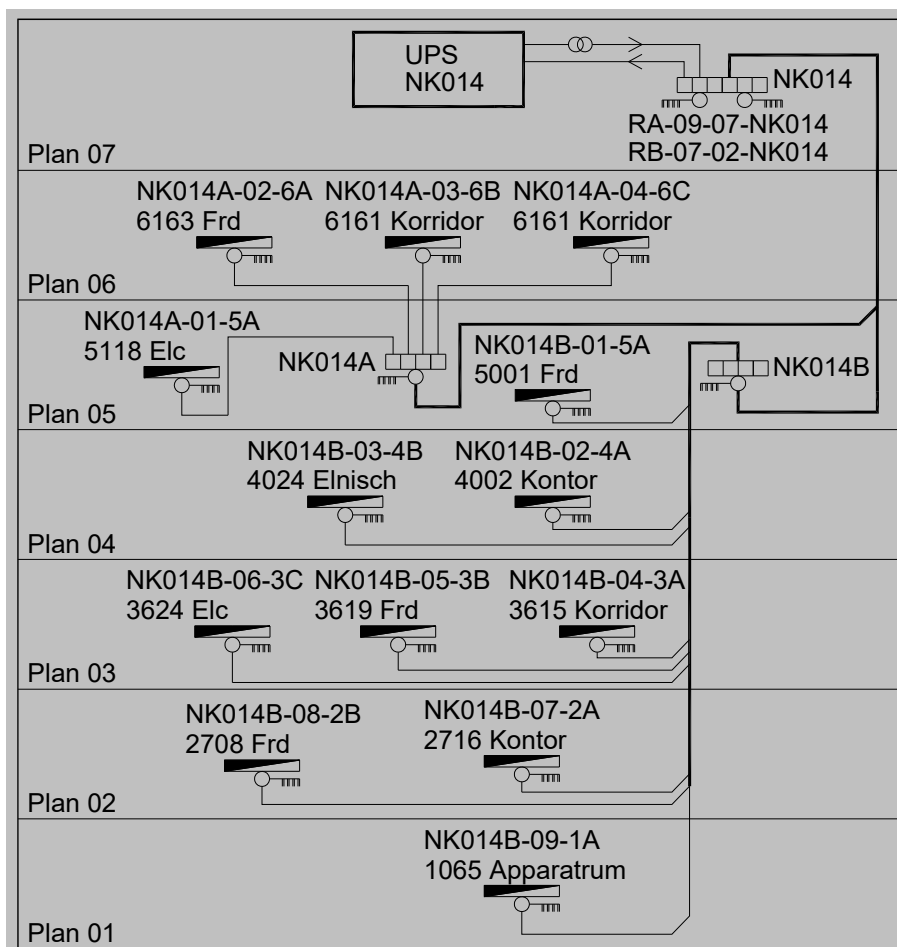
UPS
NK014

NK014
RA-09-07-NK014
RB-07-02-NK014

Plan 07

NK014A-02-6A
6163 Frd

NK014A-03-6B
6161 Korridor

NK014A-04-6C
6161 Korridor

Plan 06

NK014A-01-5A
5118 Elc

NK014A

NK014B-01-5A
5001 Frd

NK014B

Plan 05

NK014B-03-4B
4024 Elnisch

NK014B-02-4A
4002 Kontor

Plan 04

NK014B-06-3C
3624 Elc

NK014B-05-3B
3619 Frd

NK014B-04-3A
3615 Korridor

Plan 03

NK014B-08-2B
2708 Frd

NK014B-07-2A
2716 Kontor

Plan 02

NK014B-09-1A
1065 Apparatrum

Plan 01